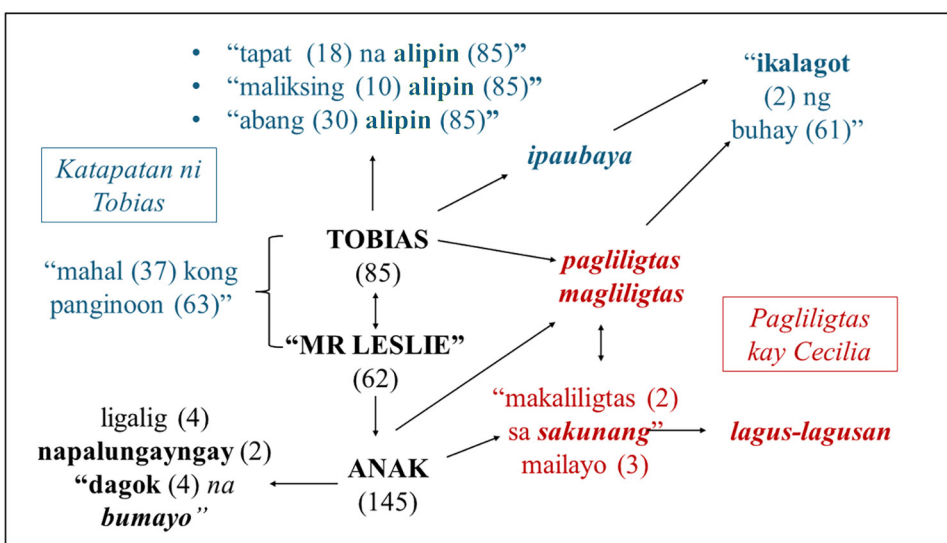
• "tapat (18) na **alipin** (85)"
• "maliksing (10) **alipin** (85)"
• "abang (30) **alipin** (85)"

"**ikalagot** (2) ng buhay (61)"

*Katapatan ni Tobias*

*ipaubaya*

"mahal (37) kong panginoon (63)"

**TOBIAS** (85)

*pagliligtas magliligtas*

**"MR LESLIE"** (62)

*Pagliligtas kay Cecilia*

ligalig (4)
**napalungayngay** (2)
**"dagok** (4) *na* ***bumayo***"

**ANAK** (145)

"makaliligtas (2) sa ***sakunang***" mailayo (3)

***lagus-lagusan***